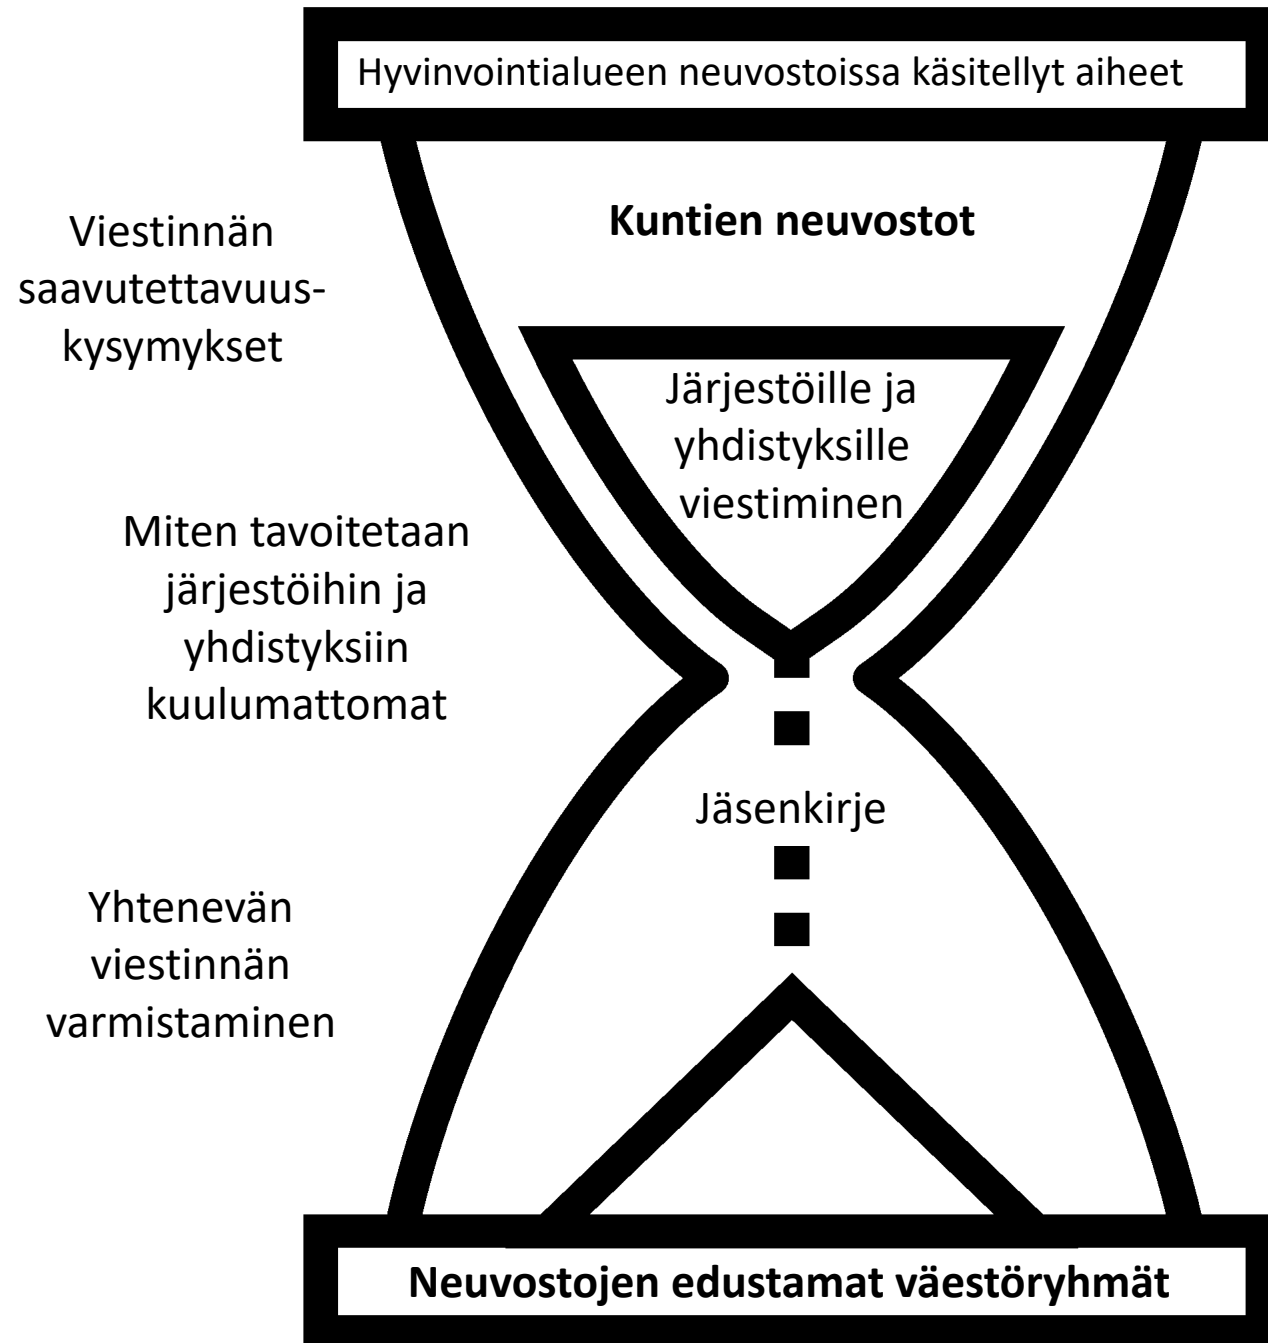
Hyvinvointialueen neuvostoissa käsitellyt aiheet

Kuntien neuvostot

Viestinnän saavutettavuuskysymykset

Järjestöille ja yhdistyksille viestiminen

Miten tavoitetaan järjestöihin ja yhdistyksiin kuulumattomat

Jäsenkirje

Yhtenevän viestinnän varmistaminen

Neuvostojen edustamat väestöryhmät